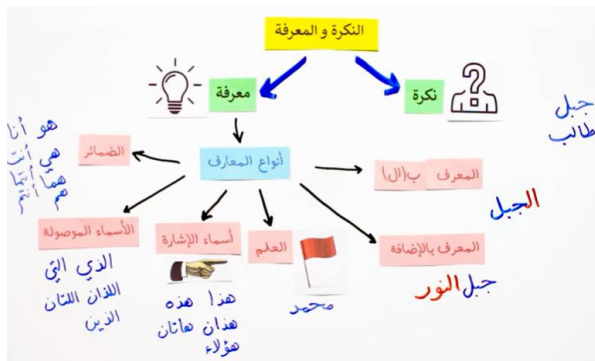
النكرة و المعرفة

معرفة

نكرة

جبل
طالب

أنواع المعارف

الضمائر

هو أنا
هي أنت
هما أنتما
هم أنتم

المعرف ب(ال)

الجبل

الأسماء الموصولة

الذي التي
اللذان اللتان
الذين

أسماء الإشارة

هذا هذه
هذان هاتان
هؤلاء

العلم

محمد

المعرف بالإضافة

جبل النور